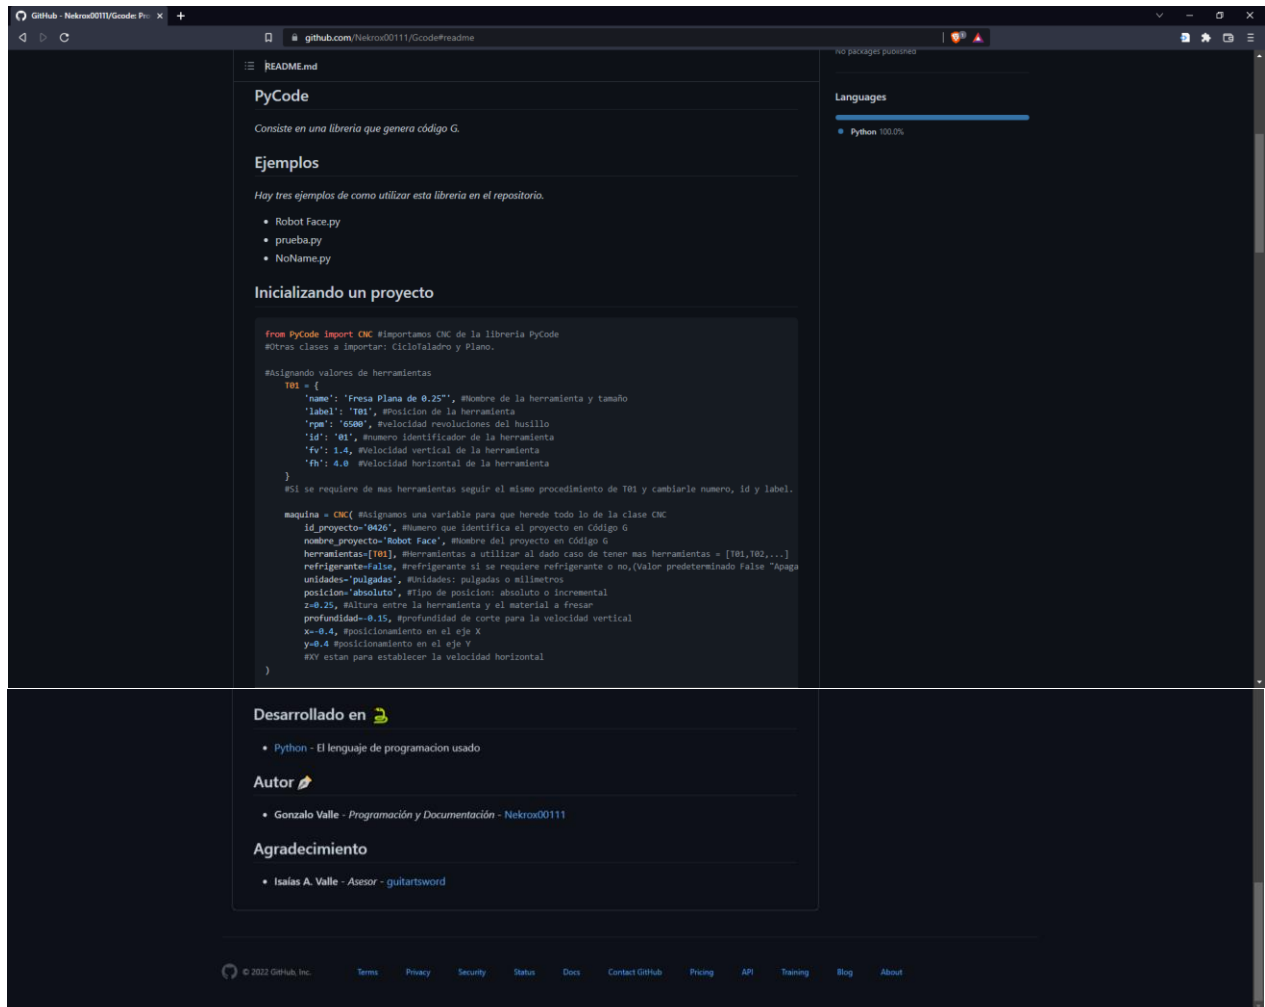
GitHub - Nekrox00111/Gcode: Pr ×
github.com/Nekrox00111/Gcode#readme

README.md

No packages published

Languages

Python 100.0%

PyCode

Consiste en una libreria que genera código G.

Ejemplos

Hay tres ejemplos de como utilizar esta libreria en el repositorio.

- Robot Face.py
- prueba.py
- NoName.py

Inicializando un proyecto

```
from PyCode import CNC #importamos CNC de la libreria PyCode
#Otras clases a importar: CicloTaladro y Plano.

#Asignando valores de herramientas
    T01 = {
        'name': 'Fresa Plana de 0.25"', #Nombre de la herramienta y tamaño
        'label': 'T01', #Posicion de la herramienta
        'rpm': '6500', #velocidad revoluciones del husillo
        'id': '01', #numero identificador de la herramienta
        'fv': 1.4, #Velocidad vertical de la herramienta
        'fh': 4.0  #Velocidad horizontal de la herramienta
    }
    #Si se requiere de mas herramientas seguir el mismo procedimiento de T01 y cambiarle numero, id y label.

    maquina = CNC( #Asignamos una variable para que herede todo lo de la clase CNC
        id_proyecto='0426', #Numero que identifica el proyecto en Código G
        nombre_proyecto='Robot Face', #Nombre del proyecto en Código G
        herramientas=[T01], #Herramientas a utilizar al dado caso de tener mas herramientas = [T01,T02,...]
        refrigerante=False, #refrigerante si se requiere refrigerante o no,(Valor predeterminado False "Apaga
        unidades='pulgadas', #Unidades: pulgadas o milimetros
        posicion='absoluto', #Tipo de posicion: absoluto o incremental
        z=0.25, #Altura entre la herramienta y el material a fresar
        profundidad=-0.15, #profundidad de corte para la velocidad vertical
        x=-0.4, #posicionamiento en el eje X
        y=0.4 #posicionamiento en el eje Y
        #XY estan para establecer la velocidad horizontal
)
```

Desarrollado en

- Python - El lenguaje de programacion usado

Autor

- Gonzalo Valle - Programación y Documentación - Nekrox00111

Agradecimiento

- Isaías A. Valle - Asesor - guitartsword

© 2022 GitHub, Inc. Terms Privacy Security Status Docs Contact GitHub Pricing API Training Blog About